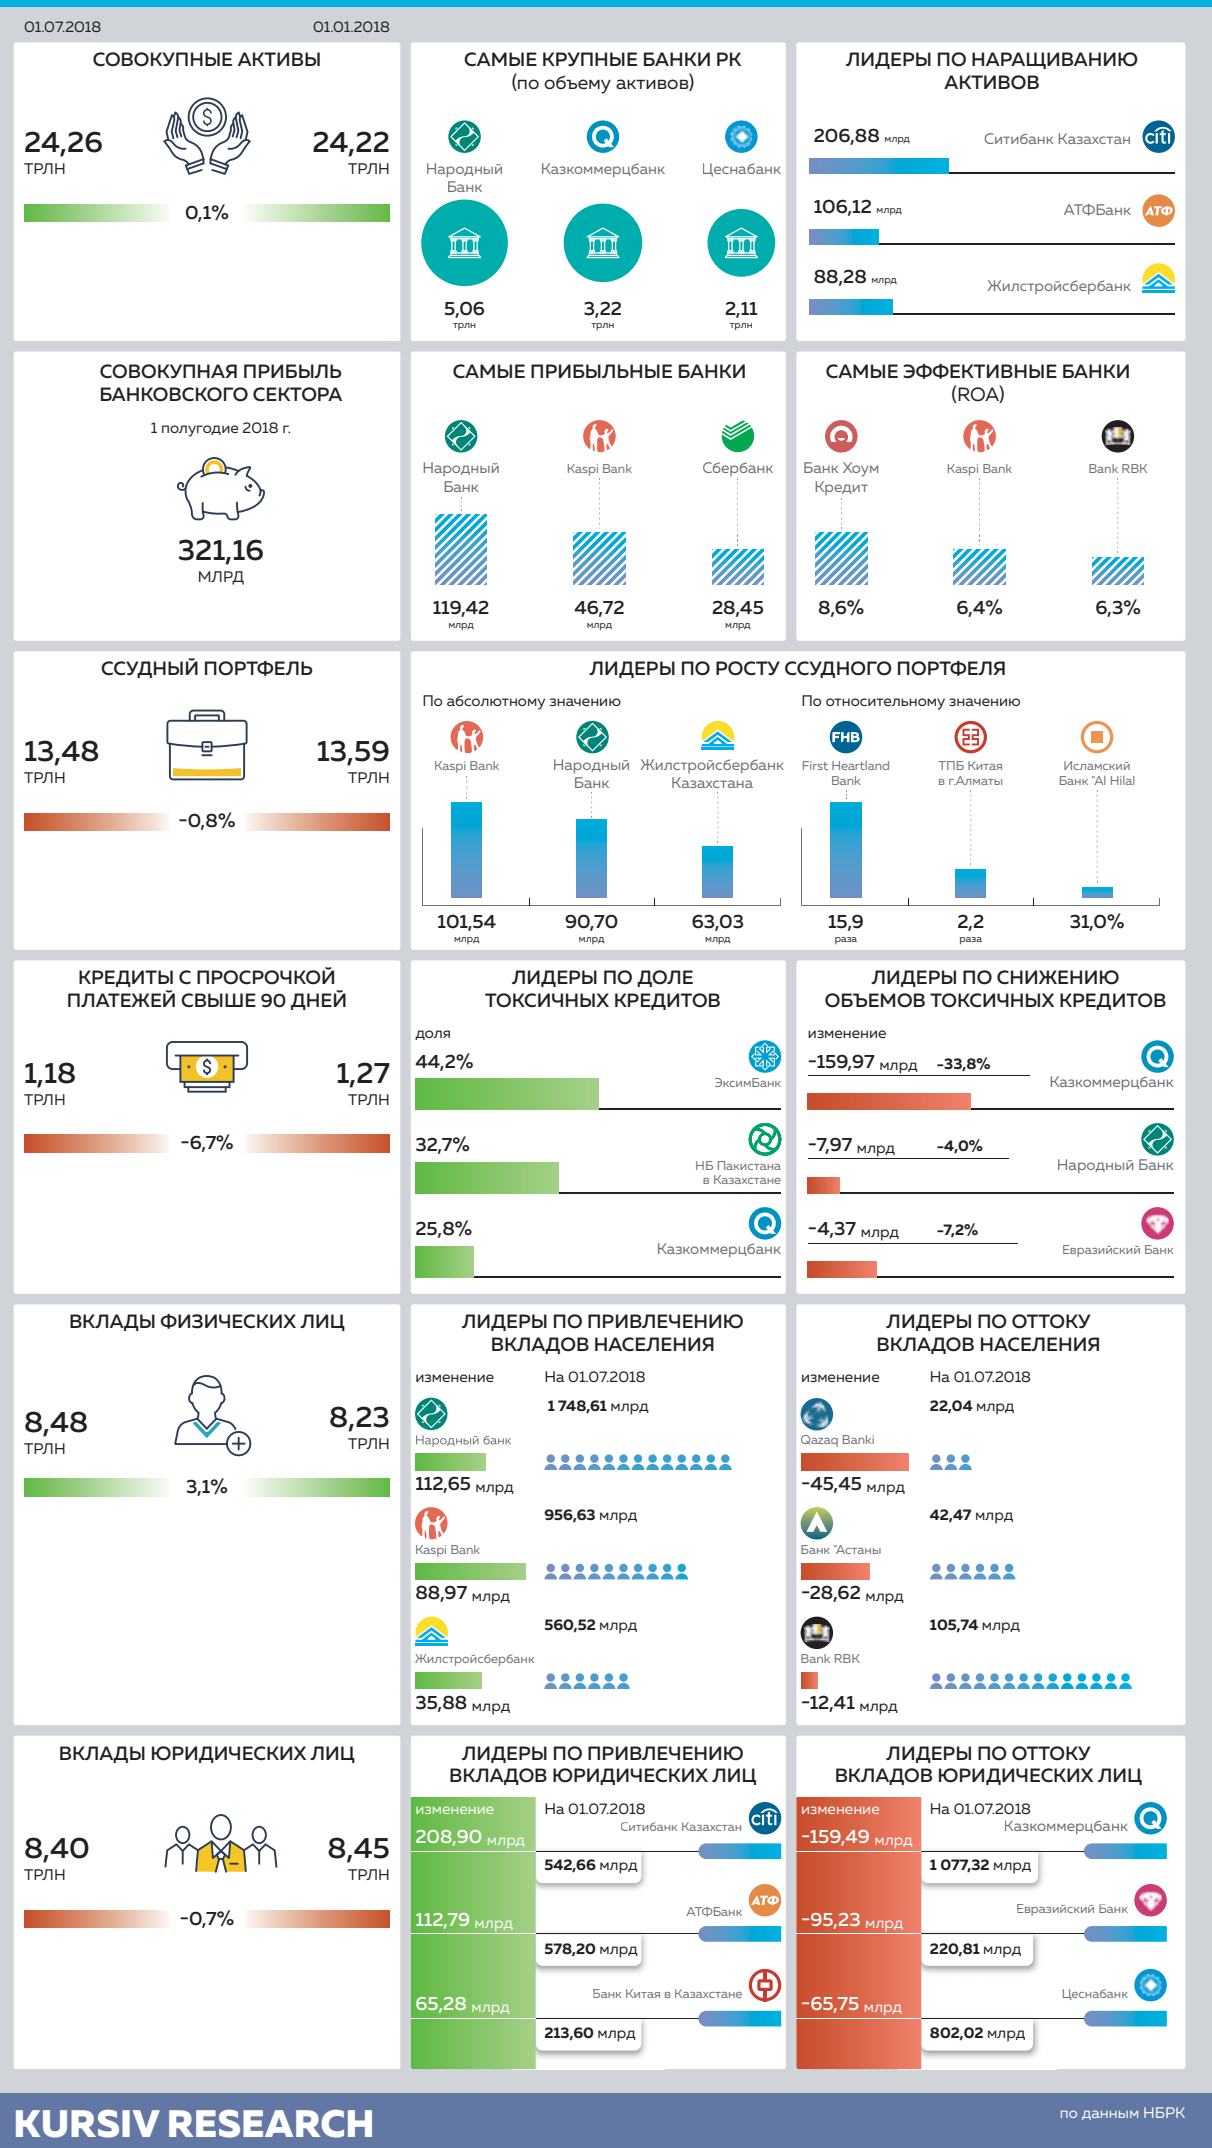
01.07.2018 01.01.2018

СОВОКУПНЫЕ АКТИВЫ

24,26 ТРЛН

24,22 ТРЛН

0,1%

САМЫЕ КРУПНЫЕ БАНКИ РК (по объему активов)

Народный Банк 5,06 трлн

Казкоммерцбанк 3,22 трлн

Цеснабанк 2,11 трлн

ЛИДЕРЫ ПО НАРАЩИВАНИЮ АКТИВОВ

206,88 млрд Ситибанк Казахстан

106,12 млрд АТФБанк

88,28 млрд Жилстройсбербанк

СОВОКУПНАЯ ПРИБЫЛЬ БАНКОВСКОГО СЕКТОРА

1 полугодие 2018 г.

321,16 МЛРД

САМЫЕ ПРИБЫЛЬНЫЕ БАНКИ

Народный Банк 119,42 млрд

Kaspi Bank 46,72 млрд

Сбербанк 28,45 млрд

САМЫЕ ЭФФЕКТИВНЫЕ БАНКИ (ROA)

Банк Хоум Кредит 8,6%

Kaspi Bank 6,4%

Bank RBK 6,3%

ССУДНЫЙ ПОРТФЕЛЬ

13,48 ТРЛН

13,59 ТРЛН

-0,8%

ЛИДЕРЫ ПО РОСТУ ССУДНОГО ПОРТФЕЛЯ

По абсолютному значению

Kaspi Bank 101,54 млрд

Народный Банк 90,70 млрд

Жилстройсбербанк Казахстана 63,03 млрд

По относительному значению

First Heartland Bank 15,9 раза

ТПБ Китая в г.Алматы 2,2 раза

Исламский Банк "Al Hilal 31,0%

КРЕДИТЫ С ПРОСРОЧКОЙ ПЛАТЕЖЕЙ СВЫШЕ 90 ДНЕЙ

1,18 ТРЛН

1,27 ТРЛН

-6,7%

ЛИДЕРЫ ПО ДОЛЕ ТОКСИЧНЫХ КРЕДИТОВ

доля

44,2% ЭксимБанк

32,7% НБ Пакистана в Казахстане

25,8% Казкоммерцбанк

ЛИДЕРЫ ПО СНИЖЕНИЮ ОБЪЕМОВ ТОКСИЧНЫХ КРЕДИТОВ

изменение

-159,97 млрд -33,8% Казкоммерцбанк

-7,97 млрд -4,0% Народный Банк

-4,37 млрд -7,2% Евразийский Банк

ВКЛАДЫ ФИЗИЧЕСКИХ ЛИЦ

8,48 ТРЛН

8,23 ТРЛН

3,1%

ЛИДЕРЫ ПО ПРИВЛЕЧЕНИЮ ВКЛАДОВ НАСЕЛЕНИЯ

изменение На 01.07.2018

Народный банк 112,65 млрд 1 748,61 млрд

Kaspi Bank 88,97 млрд 956,63 млрд

Жилстройсбербанк 35,88 млрд 560,52 млрд

ЛИДЕРЫ ПО ОТТОКУ ВКЛАДОВ НАСЕЛЕНИЯ

изменение На 01.07.2018

Qazaq Banki -45,45 млрд 22,04 млрд

Банк "Астаны -28,62 млрд 42,47 млрд

Bank RBK -12,41 млрд 105,74 млрд

ВКЛАДЫ ЮРИДИЧЕСКИХ ЛИЦ

8,40 ТРЛН

8,45 ТРЛН

-0,7%

ЛИДЕРЫ ПО ПРИВЛЕЧЕНИЮ ВКЛАДОВ ЮРИДИЧЕСКИХ ЛИЦ

изменение На 01.07.2018

208,90 млрд Ситибанк Казахстан 542,66 млрд

112,79 млрд АТФБанк 578,20 млрд

65,28 млрд Банк Китая в Казахстане 213,60 млрд

ЛИДЕРЫ ПО ОТТОКУ ВКЛАДОВ ЮРИДИЧЕСКИХ ЛИЦ

изменение На 01.07.2018

-159,49 млрд Казкоммерцбанк 1 077,32 млрд

-95,23 млрд Евразийский Банк 220,81 млрд

-65,75 млрд Цеснабанк 802,02 млрд

KURSIV RESEARCH

по данным НБРК